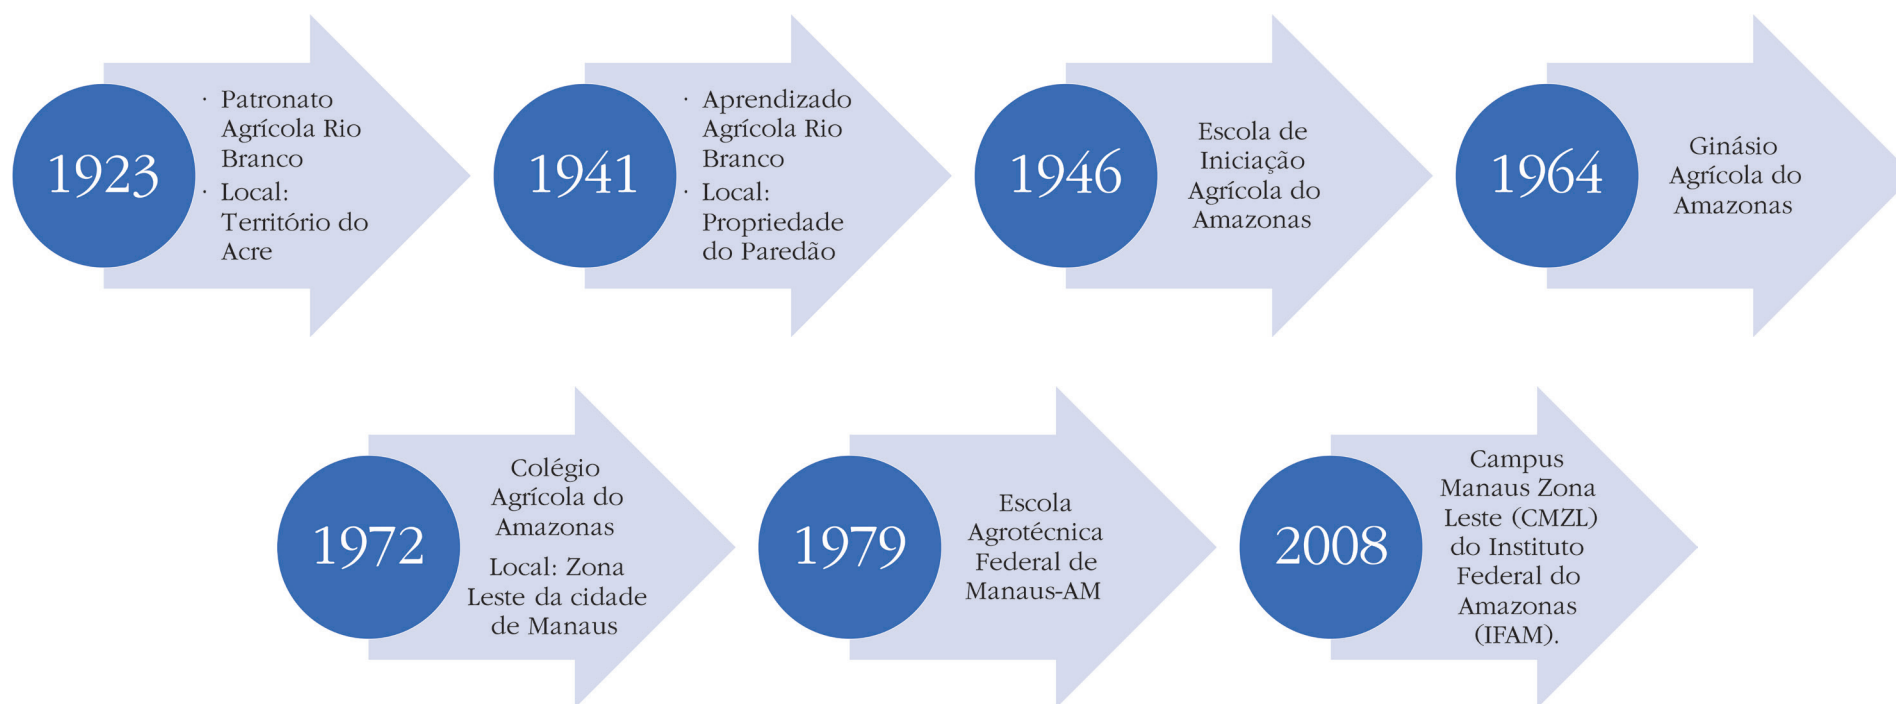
1923

- Patronato Agrícola Rio Branco
- Local: Território do Acre

1941

- Aprendizado Agrícola Rio Branco
- Local: Propriedade do Paredão

1946

Escola de Iniciação Agrícola do Amazonas

1964

Ginásio Agrícola do Amazonas

1972

Colégio Agrícola do Amazonas

Local: Zona Leste da cidade de Manaus

1979

Escola Agrotécnica Federal de Manaus-AM

2008

Campus Manaus Zona Leste (CMZL) do Instituto Federal do Amazonas (IFAM).